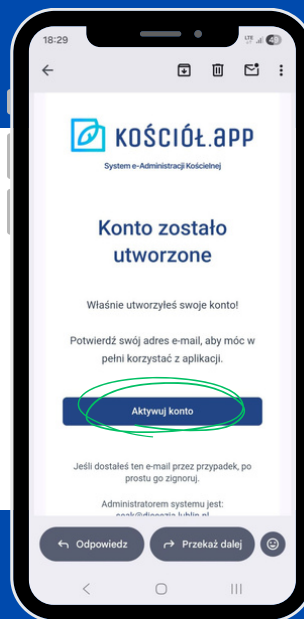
18:29

KOŚCIÓŁ.APP
System e-Administracji Kościelnej

Konto zostało utworzone

Właśnie utworzyłeś swoje konto!

Potwierdź swój adres e-mail, aby móc w pełni korzystać z aplikacji.

Aktywuj konto

Jeśli dostałeś ten e-mail przez przypadek, po prostu go zignoruj.

Administratorem systemu jest:
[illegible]@diecezja.lublin.pl

Odpowiedz
Przekaż dalej